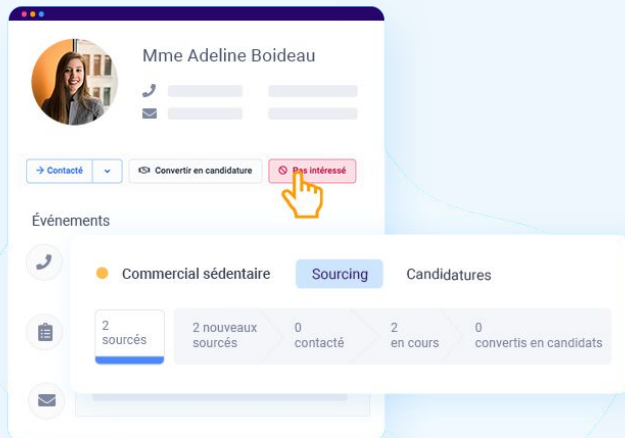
Mme Adeline Boideau

→ Contacté

Convertir en candidature

Pas intéressé

Événements

Commercial sédentaire

Sourcing

Candidatures

2 sourcés

2 nouveaux sourcés

0 contacté

2 en cours

0 convertis en candidats